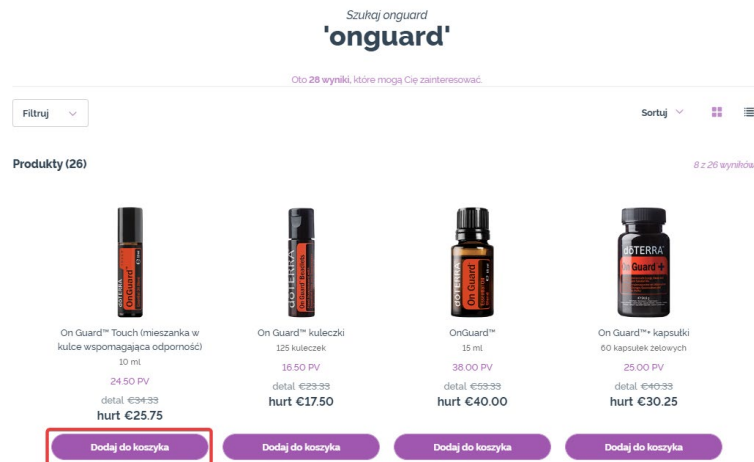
Szukaj onguard
'onguard'

Oto 28 wyniki, które mogą Cię zainteresować.

Filtruj

Sortuj

Produkty (26)

8 z 26 wyników

On Guard™ Touch (mieszanka w kulce wspomagająca odporność)
10 ml
24.50 PV
detal €34.33
hurt €25.75
Dodaj do koszyka

On Guard™ kuleczki
125 kuleczek
16.50 PV
detal €23.33
hurt €17.50
Dodaj do koszyka

OnGuard™
15 ml
38.00 PV
detal €53.33
hurt €40.00
Dodaj do koszyka

On Guard™+ kapsułki
60 kapsułek żelowych
25.00 PV
detal €40.33
hurt €30.25
Dodaj do koszyka